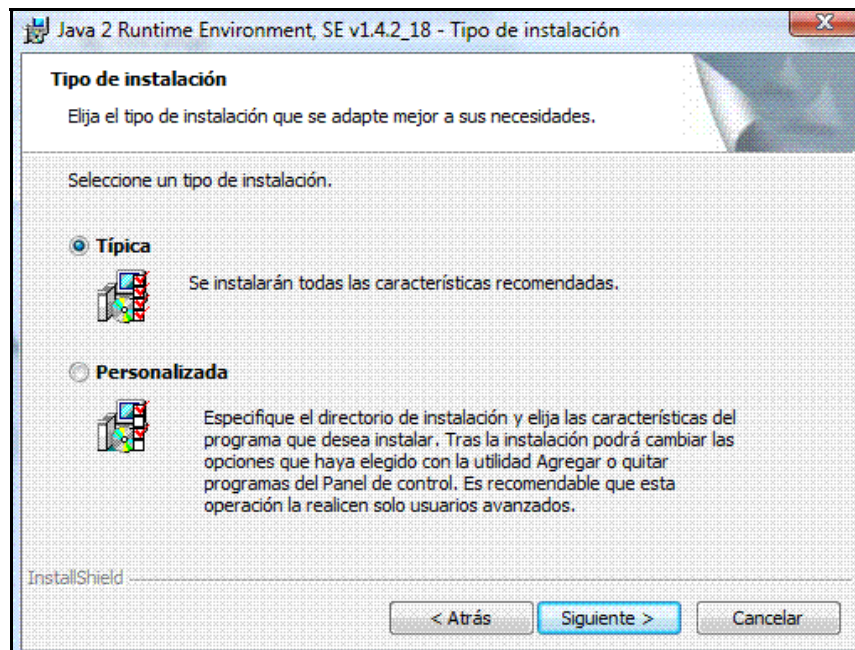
Java 2 Runtime Environment, SE v1.4.2_18 - Tipo de instalación

Tipo de instalación

Elija el tipo de instalación que se adapte mejor a sus necesidades.

Seleccione un tipo de instalación.

Típica

Se instalarán todas las características recomendadas.

Personalizada

Especifique el directorio de instalación y elija las características del programa que desea instalar. Tras la instalación podrá cambiar las opciones que haya elegido con la utilidad Agregar o quitar programas del Panel de control. Es recomendable que esta operación la realicen solo usuarios avanzados.

InstallShield

< Atrás

Siguiente >

Cancelar